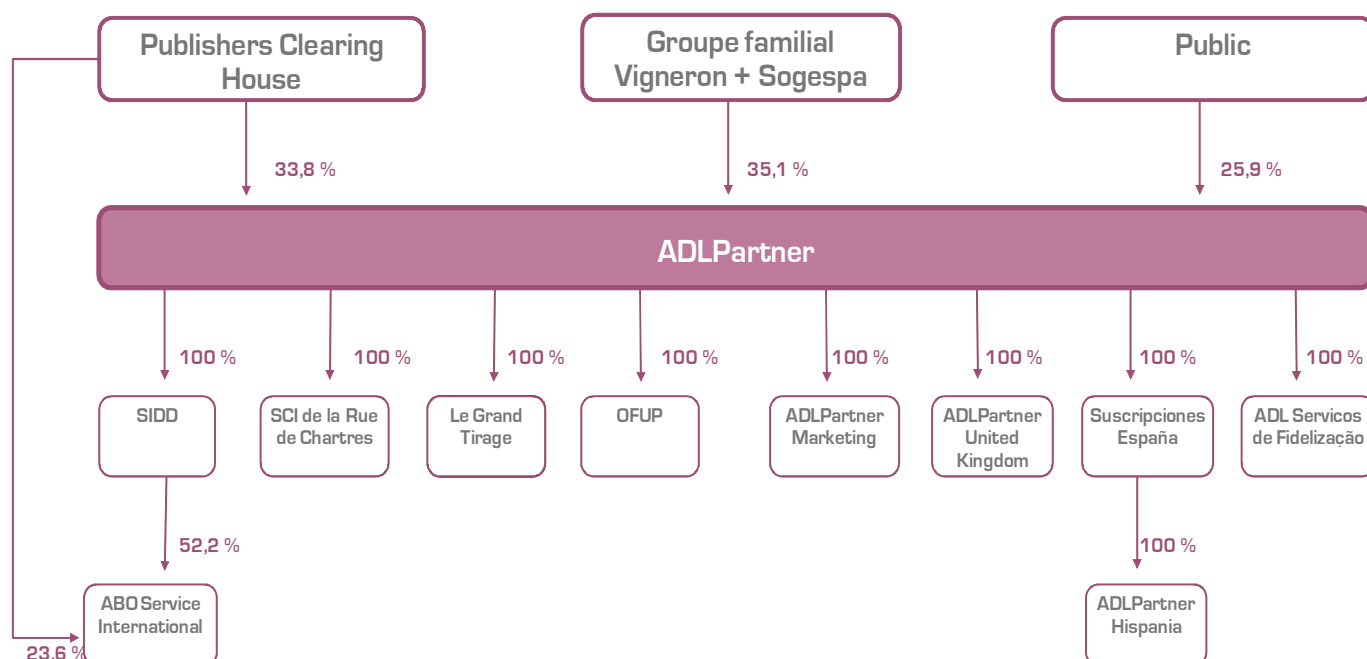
Publishers Clearing House

Groupe familial Vigneron + Sogespa

Public

33,8 %

35,1 %

25,9 %

ADLPartner

100 %

100 %

100 %

100 %

100 %

100 %

100 %

100 %

SIDD

SCI de la Rue de Chartres

Le Grand Tirage

OFUP

ADLPartner Marketing

ADLPartner United Kingdom

Suscripciones España

ADL Servicos de Fidelização

52,2 %

100 %

ABO Service International

ADLPartner Hispania

23,6 %